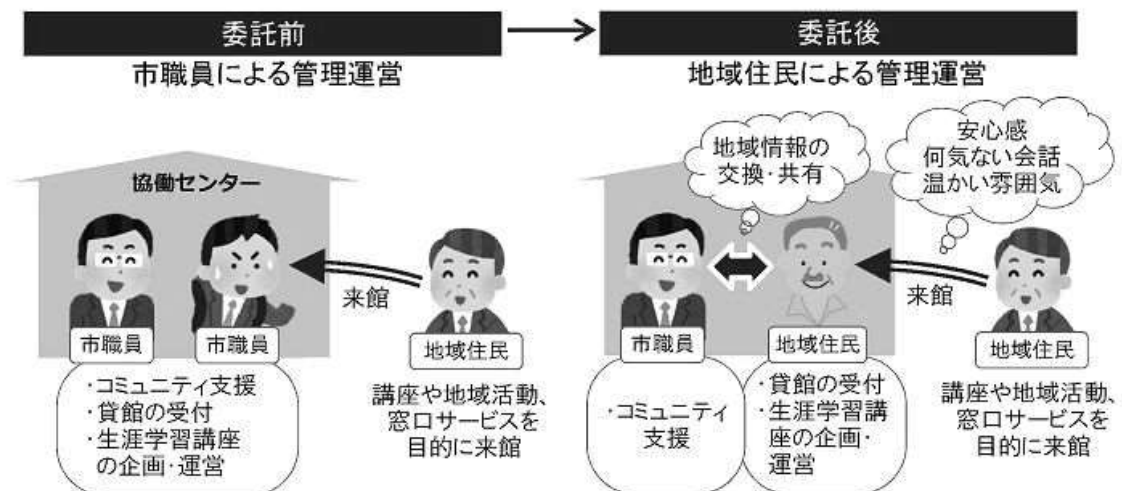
委託前

市職員による管理運営

協働センター

市職員

市職員

来館

地域住民

・コミュニティ支援
・貸館の受付
・生涯学習講座の企画・運営

講座や地域活動、窓口サービスを目的に来館

委託後

地域住民による管理運営

地域情報の交換・共有

安心感
何気ない会話
温かい雰囲気

市職員

地域住民

来館

地域住民

・コミュニティ支援

・貸館の受付
・生涯学習講座の企画・運営

講座や地域活動、窓口サービスを目的に来館